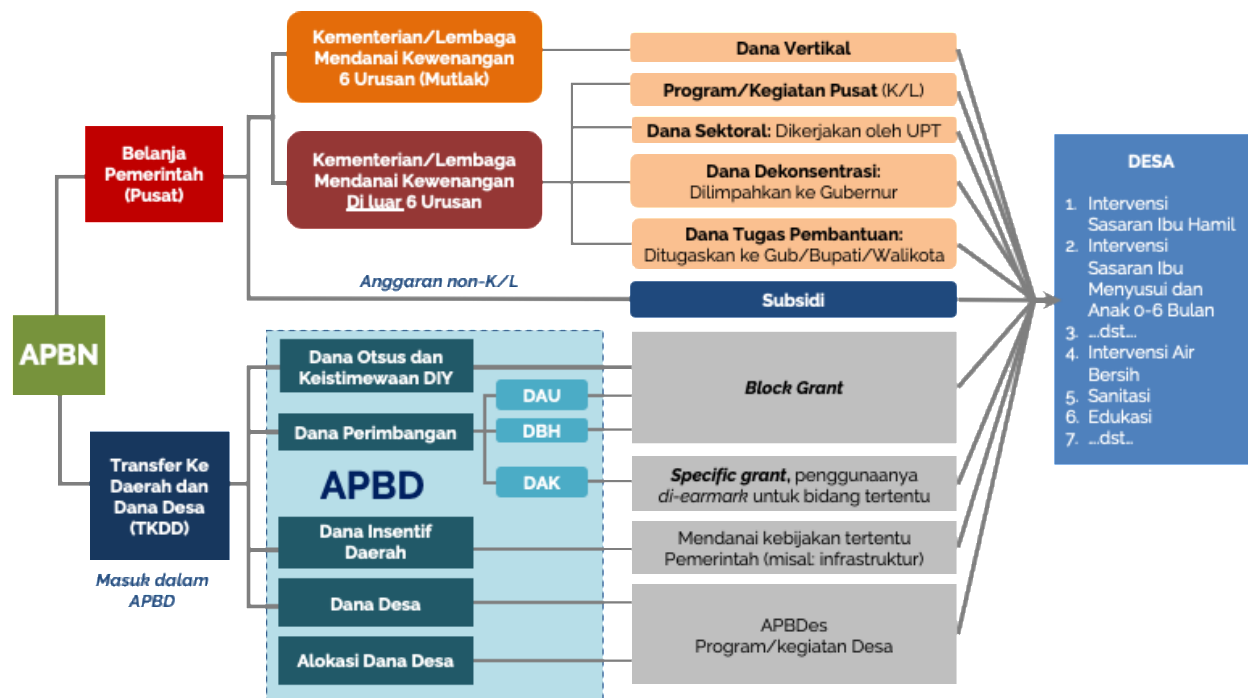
APBN

Belanja Pemerintah (Pusat)

Kementerian/Lembaga Mendanai Kewenangan 6 Urusan (Mutlak)

Kementerian/Lembaga Mendanai Kewenangan Di luar 6 Urusan

Dana Vertikal

Program/Kegiatan Pusat (K/L)

Dana Sektoral: Dikerjakan oleh UPT

Dana Dekonsentrasi: Dilimpahkan ke Gubernur

Dana Tugas Pembantuan: Ditugaskan ke Gub/Bupati/Walikota

Anggaran non-K/L

Subsidi

Transfer Ke Daerah dan Dana Desa (TKDD)

Masuk dalam APBD

Dana Otsus dan Keistimewaan DIY

Dana Perimbangan

DAU

DBH

DAK

APBD

Dana Insentif Daerah

Dana Desa

Alokasi Dana Desa

Block Grant

Specific grant, penggunaanya di-earmark untuk bidang tertentu

Mendanai kebijakan tertentu Pemerintah (misal: infrastruktur)

APBDes Program/kegiatan Desa

DESA

1. Intervensi Sasaran Ibu Hamil
2. Intervensi Sasaran Ibu Menyusui dan Anak 0-6 Bulan
3. ...dst...
4. Intervensi Air Bersih
5. Sanitasi
6. Edukasi
7. ...dst..